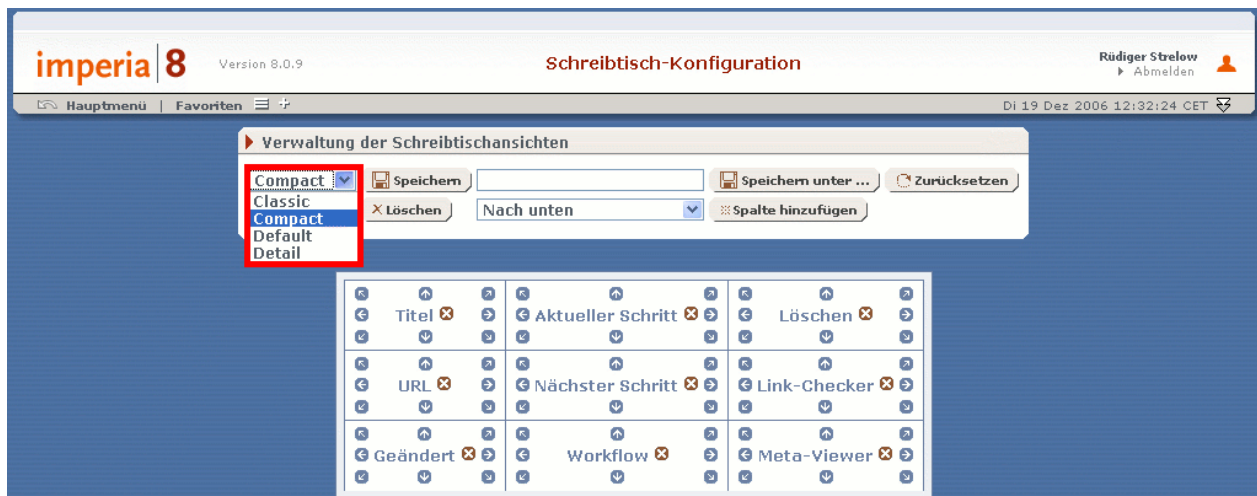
imperia 8 Version 8.0.9

Schreibtisch-Konfiguration

Rüdiger Strelow
Abmelden

Hauptmenü | Favoriten

Di 19 Dez 2006 12:32:24 CET

Verwaltung der Schreibtischansichten

Compact
Classic
Compact
Default
Detail

Speichern

Speichern unter ...

Zurücksetzen

Löschen

Nach unten

Spalte hinzufügen

| Titel | Aktueller Schritt | Löschen |
|---|---|---|
| URL | Nächster Schritt | Link-Checker |
| Geändert | Workflow | Meta-Viewer |